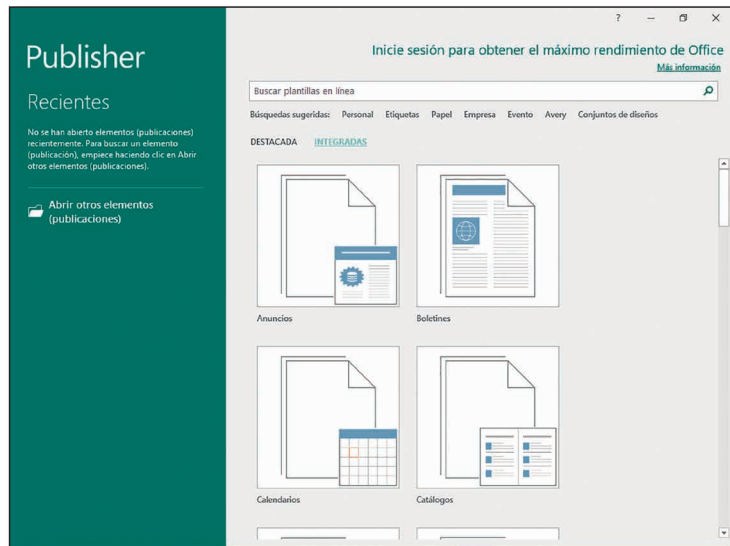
Publisher

Recientes

No se han abierto elementos (publicaciones) recientemente. Para buscar un elemento (publicación), empiece haciendo clic en Abrir otros elementos (publicaciones).

Abrir otros elementos (publicaciones)

? – ✕

Inicie sesión para obtener el máximo rendimiento de Office

Más información

Buscar plantillas en línea

Búsquedas sugeridas: Personal Etiquetas Papel Empresa Evento Avery Conjuntos de diseños

DESTACADA INTEGRADAS

Anuncios

Boletines

Calendarios

Catálogos